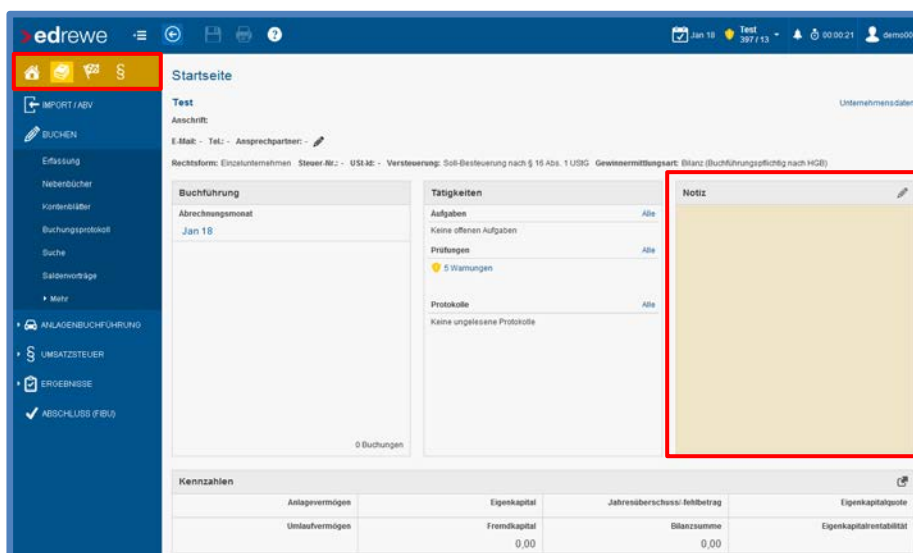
edrewe

Jan 18 Test 397 / 13 00:00:21 demo00

IMPORT / ABV
BUCHEN
Erfassung
Nebenbücher
Kontenblätter
Buchungsprotokoll
Suche
Saldenvorträge
Mehr
ANLAGENBUCHFÜHRUNG
UMSATZSTEUER
ERGEBNISSE
ABSCHLUSS (FIBU)

Startseite

Test
Anschrift:
E-Mail: - Tel.: - Ansprechpartner: -
Rechtsform: Einzelunternehmen Steuer-Nr.: - USt-Id: - Versteuerung: Soll-Besteuerung nach § 16 Abs. 1 UStG Gewinnermittlungsart: Bilanz (Buchführungspflichtig nach HGB)

Unternehmensdaten

Buchführung
Abrechnungsmonat
Jan 18
0 Buchungen

Tätigkeiten
Aufgaben Alle
Keine offenen Aufgaben
Prüfungen Alle
5 Warnungen
Protokolle Alle
Keine ungelesene Protokolle

Notiz

Kennzahlen

| Anlagevermögen | Eigenkapital | Jahresüberschuss/-fehlbetrag | Eigenkapitalquote |
|---|---|---|---|
| Umlaufvermögen | Fremdkapital | Bilanzsumme | Eigenkapitalrentabilität |
| | 0,00 | 0,00 | |